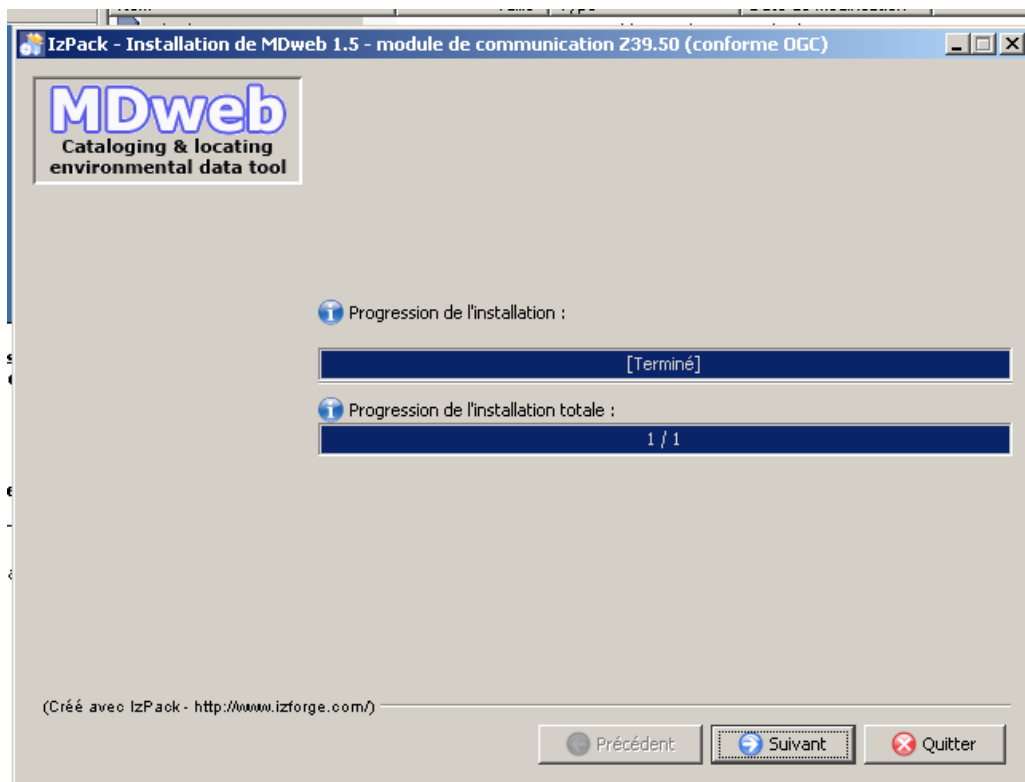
IzPack - Installation de MDweb 1.5 - module de communication Z39.50 (conforme OGC)

MDweb
Cataloging & locating environmental data tool

Progression de l'installation :

[Terminé]

Progression de l'installation totale :

1 / 1

(Créé avec IzPack - http://www.izforge.com/)

Précédent
Suivant
Quitter